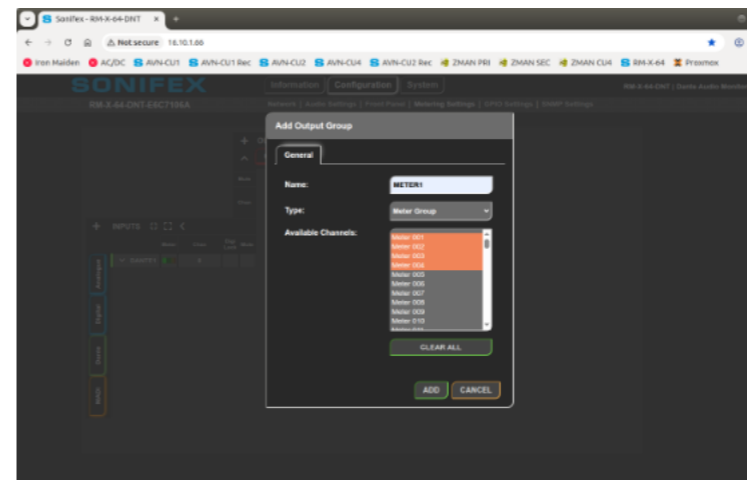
Sonifex - RM-X-64-DNT ×

Not secure 10.10.1.66

Iron Maiden AC/DC AVN-CU1 AVN-CU1 Rec AVN-CU2 AVN-CU4 AVN-CU2 Rec ZMAN PRI ZMAN SEC ZMAN CU4 RM-X-64 Proxmox

SONIFEX

Information Configuration System

RM-X-64-DNT | Dante Audio Monitor

RM-X-64-DNT-E6C7106A

Network | Audio Settings | Front Panel | Metering Settings | GPIO Settings | SNMP Settings

INPUTS

Add Output Group

General

Name: METER1

Type: Meter Group

Available Channels:

Meter 001
Meter 002
Meter 003
Meter 004
Meter 005
Meter 006
Meter 007
Meter 008
Meter 009
Meter 010

CLEAR ALL

ADD CANCEL